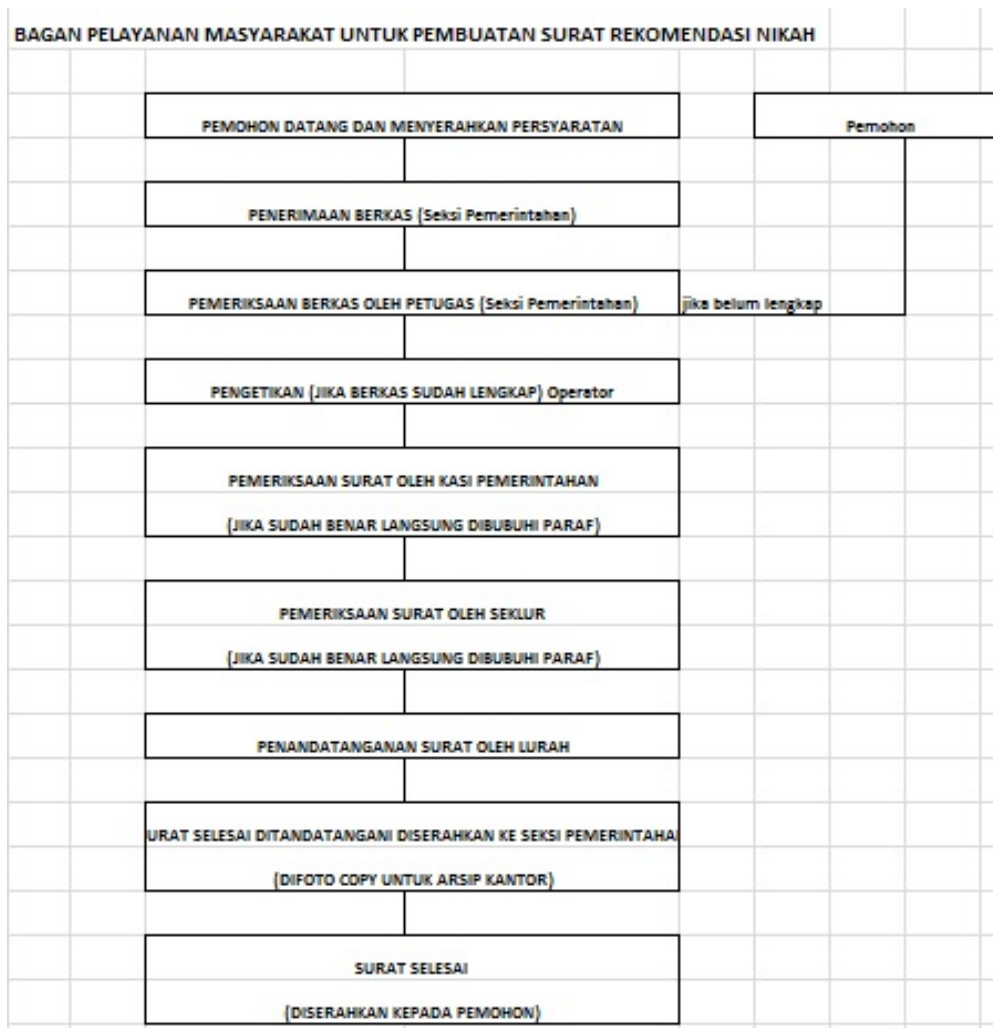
BAGAN PELAYANAN MASYARAKAT UNTUK PEMBUATAN SURAT REKOMENDASI NIKAH

PEMOHON DATANG DAN MENYERAHKAN PERSYARATAN

Pemohon

PENERIMAAN BERKAS (Seksi Pemerintahan)

PEMERIKSAAN BERKAS OLEH PETUGAS (Seksi Pemerintahan)

jika belum lengkap

PENGETIKAN (JIKA BERKAS SUDAH LENGKAP) Operator

PEMERIKSAAN SURAT OLEH KASI PEMERINTAHAN

(JIKA SUDAH BENAR LANGSUNG DIBUBUHI PARAF)

PEMERIKSAAN SURAT OLEH SEKLUR

(JIKA SUDAH BENAR LANGSUNG DIBUBUHI PARAF)

PENANDATANGANAN SURAT OLEH LURAH

URAT SELESAI DITANDATANGANI DISERAHKAN KE SEKSI PEMERINTAHA

(DIFOTO COPY UNTUK ARSIP KANTOR)

SURAT SELESAI

(DISERAHKAN KEPADA PEMOHON)